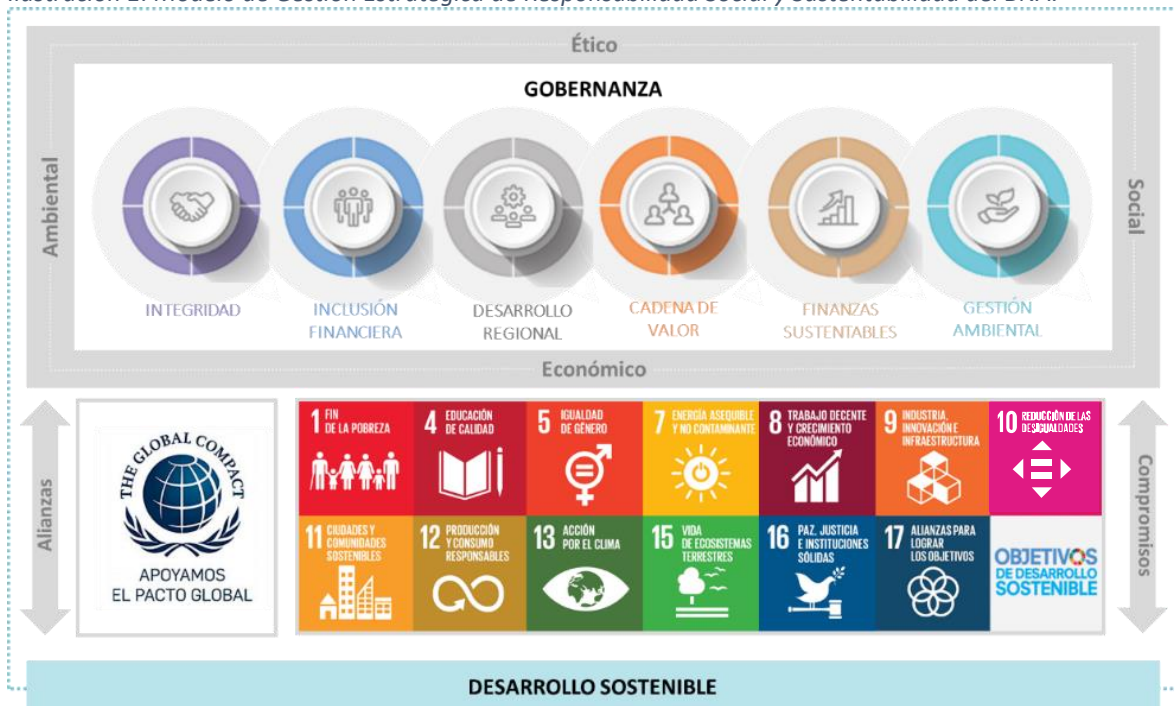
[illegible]

Ético

GOBERNANZA

Ambiental

Social

INTEGRIDAD

INCLUSIÓN FINANCIERA

DESARROLLO REGIONAL

CADENA DE VALOR

FINANZAS SUSTENTABLES

GESTIÓN AMBIENTAL

Económico

Alianzas

THE GLOBAL COMPACT

APOYAMOS EL PACTO GLOBAL

1 FIN DE LA POBREZA

4 EDUCACIÓN DE CALIDAD

5 IGUALDAD DE GÉNERO

7 ENERGÍA ASEQUIBLE Y NO CONTAMINANTE

8 TRABAJO DECENTE Y CRECIMIENTO ECONÓMICO

9 INDUSTRIA, INNOVACIÓN E INFRAESTRUCTURA

10 REDUCCIÓN DE LAS DESIGUALDADES

11 CIUDADES Y COMUNIDADES SOSTENIBLES

12 PRODUCCIÓN Y CONSUMO RESPONSABLES

13 ACCIÓN POR EL CLIMA

15 VIDA DE ECOSISTEMAS TERRESTRES

16 PAZ, JUSTICIA E INSTITUCIONES SÓLIDAS

17 ALIANZAS PARA LOGRAR LOS OBJETIVOS

OBJETIVOS DE DESARROLLO SOSTENIBLE

Compromisos

DESARROLLO SOSTENIBLE